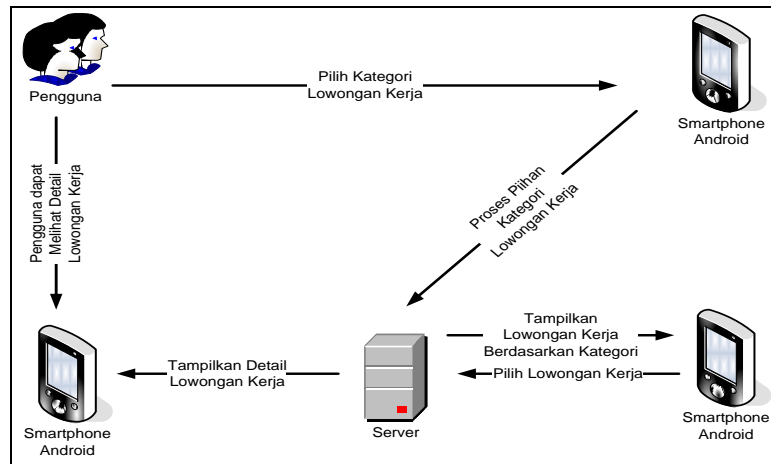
Pengguna

Pilih Kategori Lowongan Kerja

Smartphone Android

Pengguna dapat Melihat Detail Lowongan Kerja

Proses Pilihan Kategori Lowongan Kerja

Tampilkan Lowongan Kerja Berdasarkan Kategori

Pilih Lowongan Kerja

Tampilkan Detail Lowongan Kerja

Smartphone Android

Server

Smartphone Android